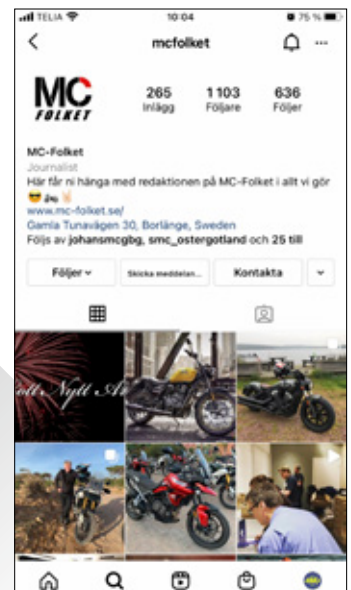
TELIA 10:04 75 %

mcfolket

MC FOLKET

265 Inlägg

1 103 Följare

636 Följer

MC-Folket
Journalist
Här får ni hänga med redaktionen på MC-Folket i allt vi gör
www.mc-folket.se/
Gamla Tunavägen 30, Borlänge, Sweden
Följs av johansmcgbg, smc_ostergotland och 25 till

Följer

Skicka meddelan...

Kontakta

Gott Nytt År